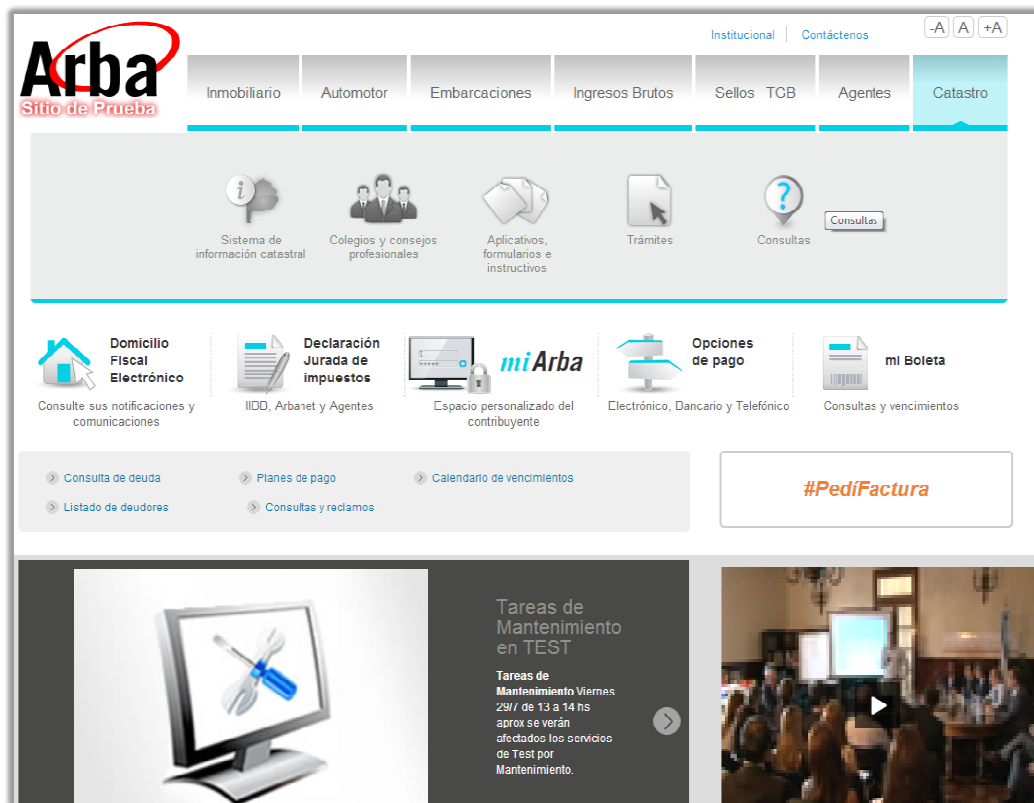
Institucional | Contáctenos

-A A +A

Arba
Sitio de Prueba

Inmobiliario | Automotor | Embarcaciones | Ingresos Brutos | Sellos TCB | Agentes | Catastro

Sistema de información catastral

Colegios y consejos profesionales

Aplicativos, formularios e instructivos

Trámites

Consultas

Consultas

Domicilio Fiscal Electrónico
Consulte sus notificaciones y comunicaciones

Declaración Jurada de impuestos
IIDD, Arbanet y Agentes

miArba
Espacio personalizado del contribuyente

Opciones de pago
Electrónico, Bancario y Telefónico

mi Boleta
Consultas y vencimientos

Consulta de deuda
Planes de pago
Calendario de vencimientos
Listado de deudores
Consultas y reclamos

#PedíFactura

Tareas de Mantenimiento en TEST

Tareas de Mantenimiento Viernes 29/7 de 13 a 14 hs aprox se verán afectados los servicios de Test por Mantenimiento.